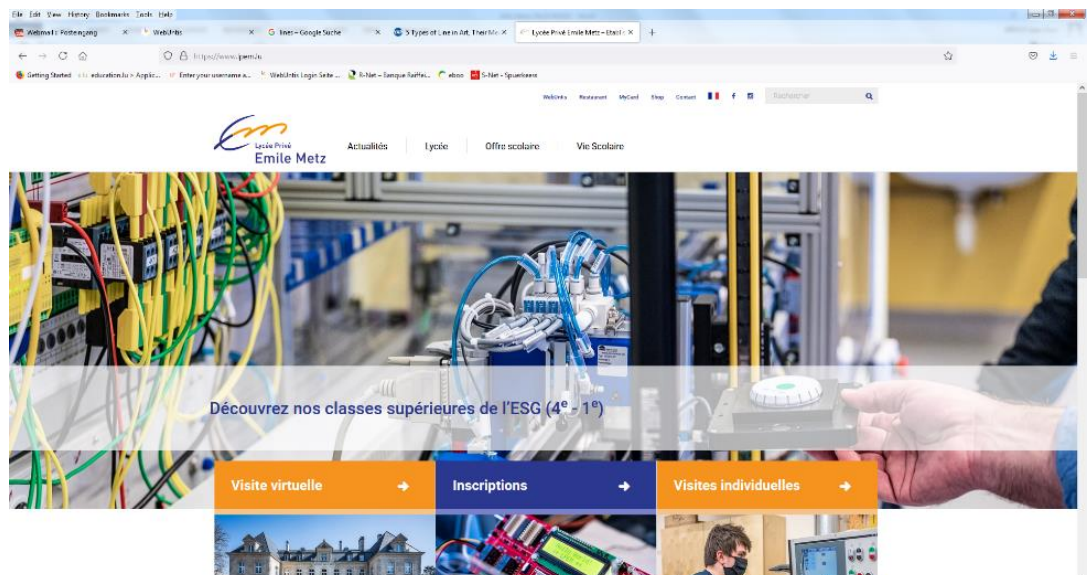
File Edit View History Bookmarks Tools Help

Webmail: Postengang × WebUntis × G lines - Google Suche × 5 Types of Line in Art, Their Me × Lycée Privé Emile Metz - Etabl × +

https://www.lpem.lu

Getting Started education.lu > Applic... Enter your username a... WebUntis Login Seite ... R-Net - Banque Raiffei... ebox S-Net - Spuerkees

WebUntis Restaurant MyCard Shop Contact f Rechercher

Lycée Privé Emile Metz

Actualités Lycée Offre scolaire Vie Scolaire

Découvrez nos classes supérieures de l'ESG ($4^e$ - $1^e$)

Visite virtuelle → Inscriptions → Visites individuelles →